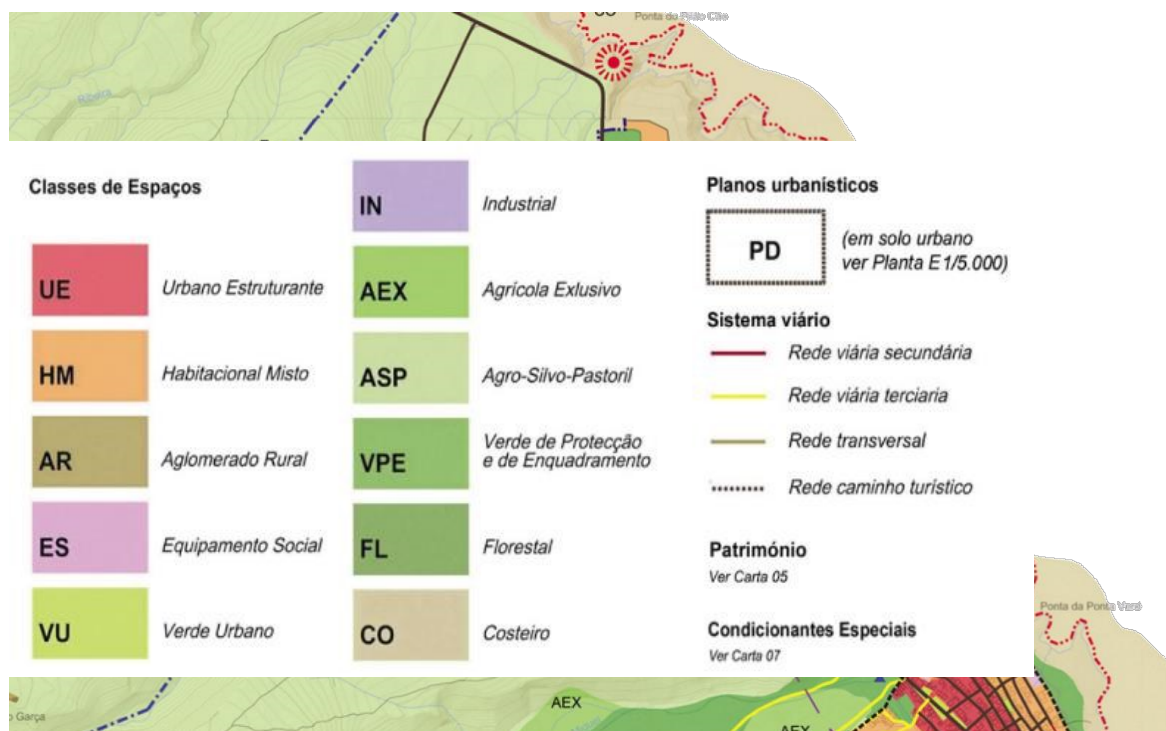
CO
Ponta do Rabo Cão
Ribeira

Classes de Espaços

UE Urbano Estruturante
HM Habitacional Misto
AR Aglomerado Rural
ES Equipamento Social
VU Verde Urbano

IN Industrial
AEX Agrícola Exlusivo
ASP Agro-Silvo-Pastoril
VPE Verde de Protecção e de Enquadramento
FL Florestal
CO Costeiro

Planos urbanísticos
PD (em solo urbano ver Planta E1/5.000)

Sistema viário
Rede viária secundária
Rede viária terciaria
Rede transversal
Rede caminho turístico

Património
Ver Carta 05

Condicionantes Especiais
Ver Carta 07

Ponta da Ponta Varé
Garça
AEX
AEX